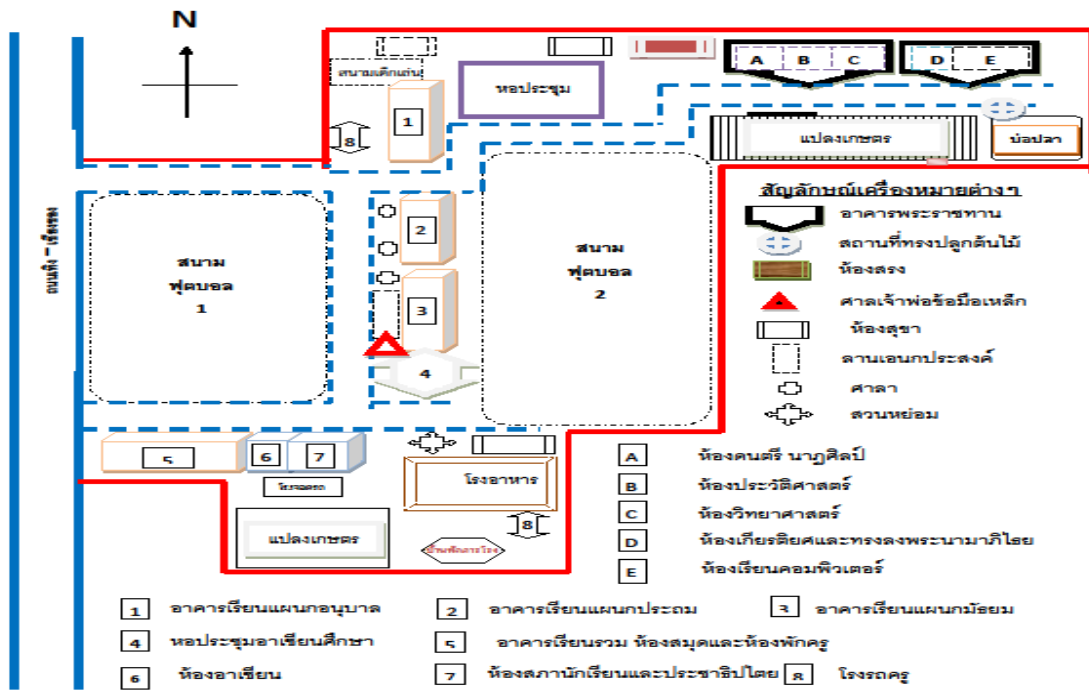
N

สนามเด็กเล่น

หอประชุม

A B C

D E

1

8

แปลงเกษตร

บ่อปลา

ถนนสิงห์ - เชียงชม

สนาม ฟุตบอล 1

2

สนาม ฟุตบอล 2

3

4

สัญลักษณ์เครื่องหมายต่างๆ

อาคารพระราชทาน

สถานที่ทรงปลูกต้นไม้

ห้องสรง

ศาลเจ้าพ่อข้อมือเหล็ก

ห้องสุขา

ลานเอนกประสงค์

ศาลา

สวนหย่อม

5

6

7

โรงจอดรถ

โรงอาหาร

8

แปลงเกษตร

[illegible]

| A | ห้องดนตรี นาฏศิลป์ |
|---|---|
| B | ห้องประวัติศาสตร์ |
| C | ห้องวิทยาศาสตร์ |
| D | ห้องเกียรติยศและทรงลงพระนามาภิไธย |
| E | ห้องเรียนคอมพิวเตอร์ |

1 อาคารเรียนแผนกอนุบาล

2 อาคารเรียนแผนกประถม

3 อาคารเรียนแผนกมัธยม

4 หอประชุมอาเซียนศึกษา

5 อาคารเรียนรวม ห้องสมุดและห้องพักครู

6 ห้องอาเซียน

7 ห้องสภานักเรียนและประชาธิปไตย

8 โรงรถครู